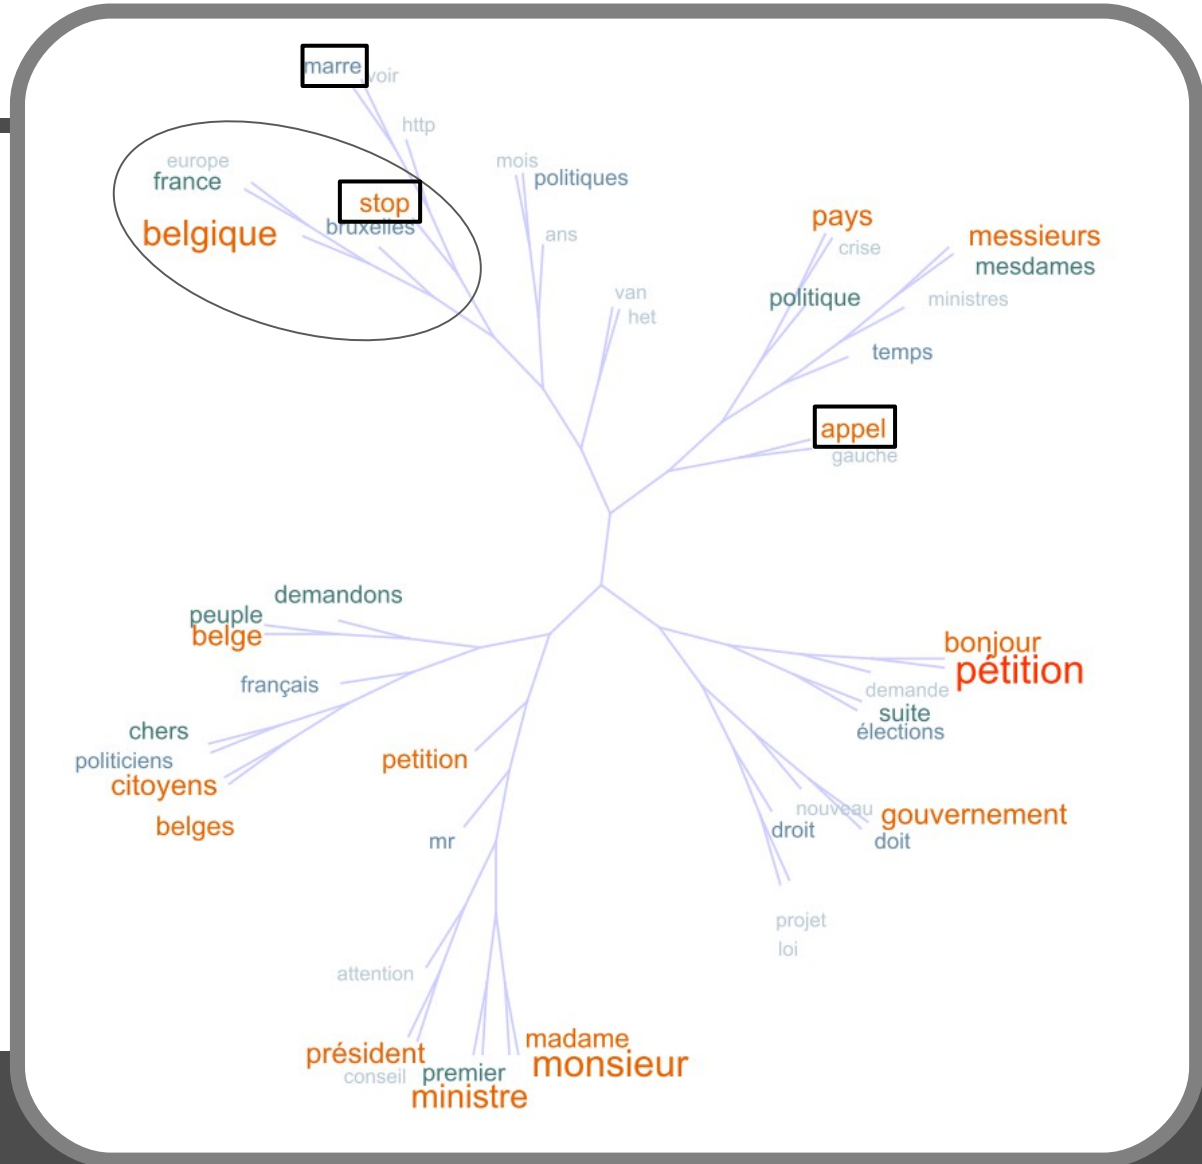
marre
voir
http
europe
france
stop
bruxelles
belgique
mois
politiques
ans
van
het
pays
crise
politique
messieurs
mesdames
ministres
temps
appel
gauche
demandons
peuple
belge
français
chers
politiciens
citoyens
belges
petition
mr
attention
président
conseil
premier
ministre
madame
monsieur
bonjour
pétition
demande
suite
élections
nouveau
droit
gouvernement
doit
projet
loi